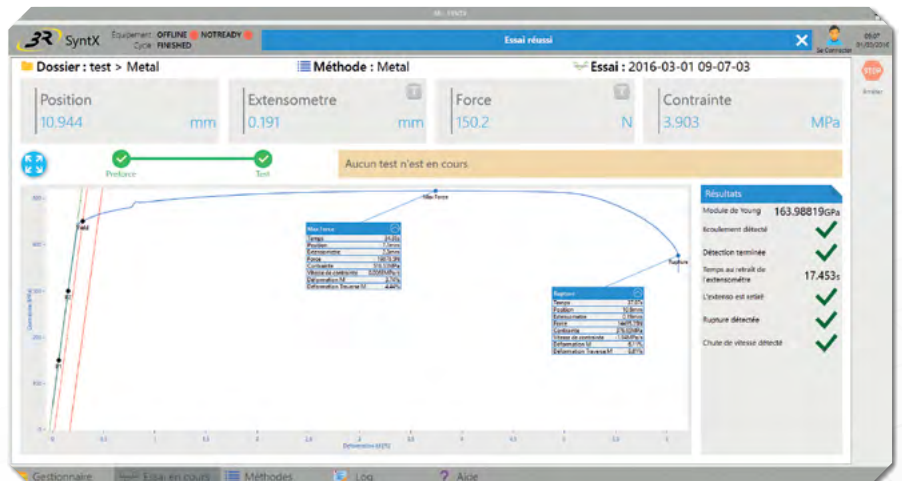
3R SyntX

Equipement : OFFLINE NOTREADY
Cycle : FINISHED

Essai réussi

Dossier : test > Metal
Méthode : Metal
Essai : 2016-03-01 09-07-03

Position
10.944 mm

Extensometre
0.191 mm

Force
150.2 N

Contrainte
3.903 MPa

Preforce
Test

Aucun test n'est en cours

Max Force
Rupture

| Max Force | |
|---|---|
| Temps | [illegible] |
| Position | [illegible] |
| Extensometre | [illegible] |
| Force | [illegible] |
| Contrainte | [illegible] |
| Vitesse de contrainte | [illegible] |
| Deformation Vf | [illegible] |
| Deformation Traverse Vf | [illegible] |

| Rupture | |
|---|---|
| Temps | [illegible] |
| Position | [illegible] |
| Extensometre | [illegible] |
| Force | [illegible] |
| Contrainte | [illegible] |
| Vitesse de contrainte | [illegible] |
| Deformation Vf | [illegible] |
| Deformation Traverse Vf | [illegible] |

Deformation Vf [%]

Résultats
Module de Young 163.98819 GPa
Ecoulement détecté
Détection terminée
Temps au retrait de l'extensomètre 17.453 s
L'extenso est retiré
Rupture détectée
Chute de vitesse détecté

STOP
Arrêter

Gestionnaire
Essai en cours
Méthodes
Log
Aide